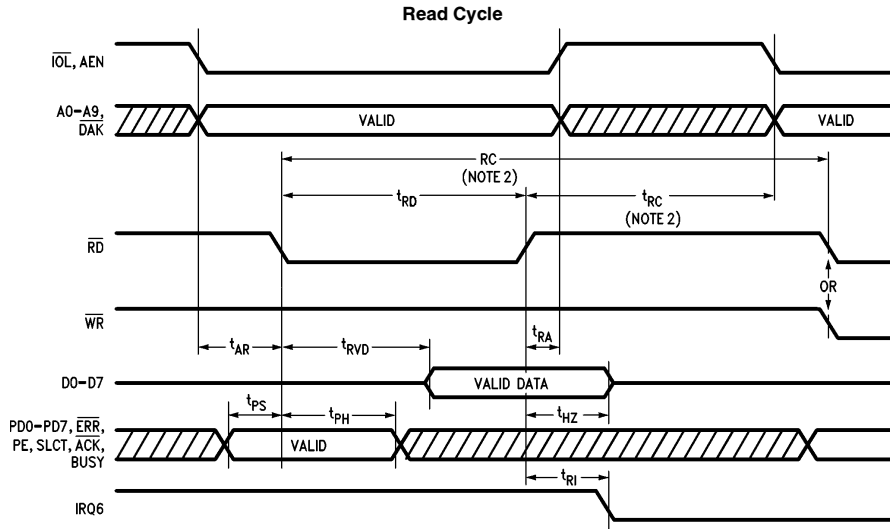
Read Cycle

$\overline{IOL}$, AEN

A0–A9, $\overline{DAK}$

VALID

VALID

RC (NOTE 2)

$t_{RD}$

$t_{RC}$ (NOTE 2)

$\overline{RD}$

OR

$\overline{WR}$

$t_{AR}$

$t_{RVD}$

$t_{RA}$

D0–D7

VALID DATA

$t_{PS}$

$t_{PH}$

$t_{HZ}$

PD0–PD7, $\overline{ERR}$, PE, SLCT, $\overline{ACK}$, BUSY

VALID

$t_{RI}$

IRQ6